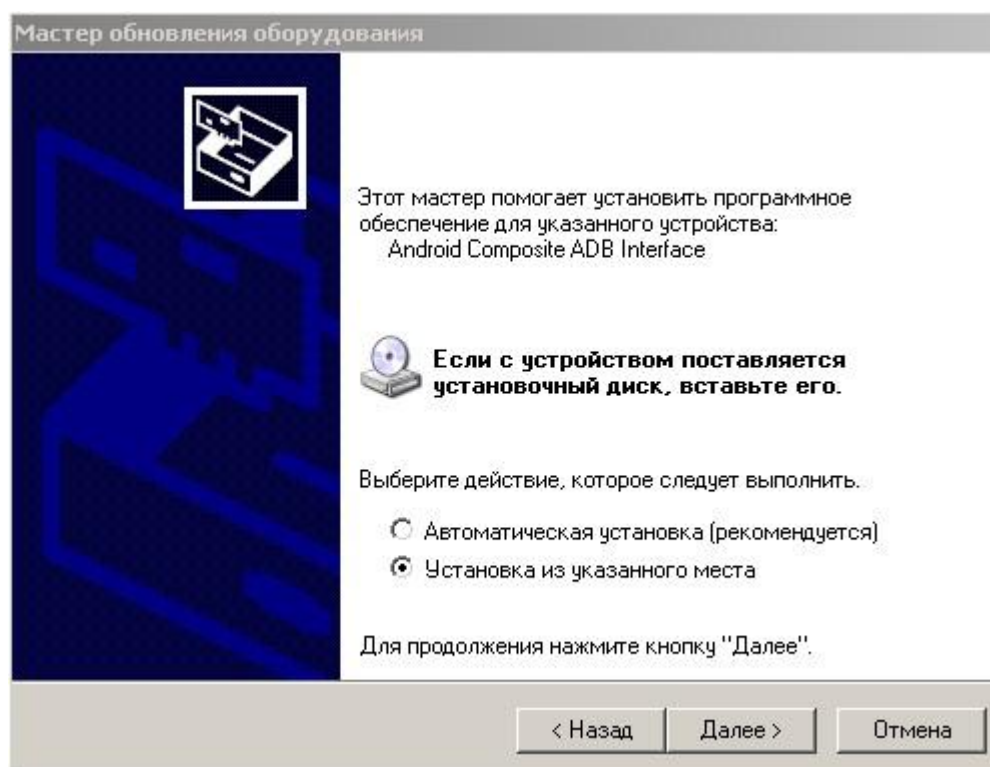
Мастер обновления оборудования

Этот мастер помогает установить программное обеспечение для указанного устройства:
Android Composite ADB Interface

Если с устройством поставляется установочный диск, вставьте его.

Выберите действие, которое следует выполнить.

Автоматическая установка (рекомендуется)
Установка из указанного места

Для продолжения нажмите кнопку "Далее".

< Назад
Далее >
Отмена